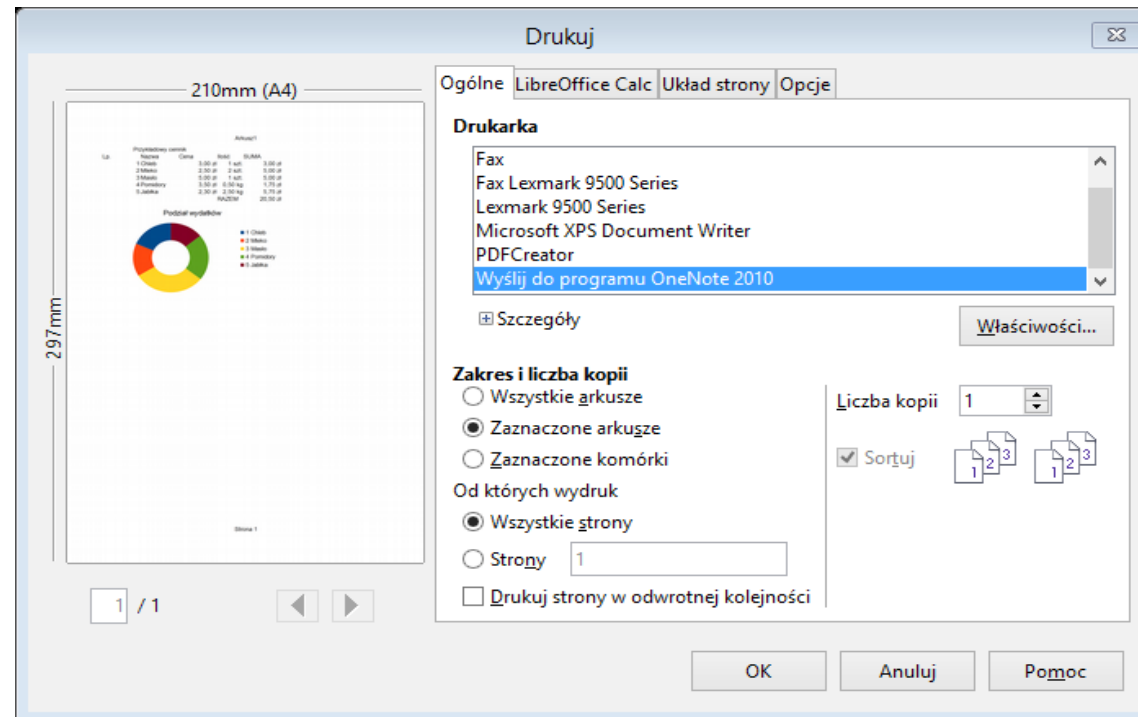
Drukuj

210mm (A4)

297mm

Arkusz1

Przykładowy cennik

| Lp. | Nazwa | Cena | Ilość | SUMA |
|---|---|---|---|---|
| 1 | Chleb | 3,00 zł | 1 szt. | 3,00 zł |
| 2 | Mleko | 2,30 zł | 1 szt. | 5,00 zł |
| 3 | Masło | 5,00 zł | 1 szt. | 5,00 zł |
| 4 | Pomidory | 3,50 zł | 0,50 kg | 1,75 zł |
| 5 | Jabłka | 2,30 zł | 2,50 kg | 5,75 zł |
| | | | RAZEM | 20,50 zł |

Podział wydatków

1 Chleb
2 Mleko
3 Masło
4 Pomidory
5 Jabłka

Strona 1

1 / 1

Ogólne | LibreOffice Calc | Układ strony | Opcje

Drukarka

Fax
Fax Lexmark 9500 Series
Lexmark 9500 Series
Microsoft XPS Document Writer
PDFCreator
Wyślij do programu OneNote 2010

Szczegóły

Właściwości...

Zakres i liczba kopii

Wszystkie arkusze
Zaznaczone arkusze
Zaznaczone komórki

Od których wydruk

Wszystkie strony
Strony 1

Drukuj strony w odwrotnej kolejności

Liczba kopii 1

Sortuj

1 2 3
1 2 3

OK
Anuluj
Pomoc